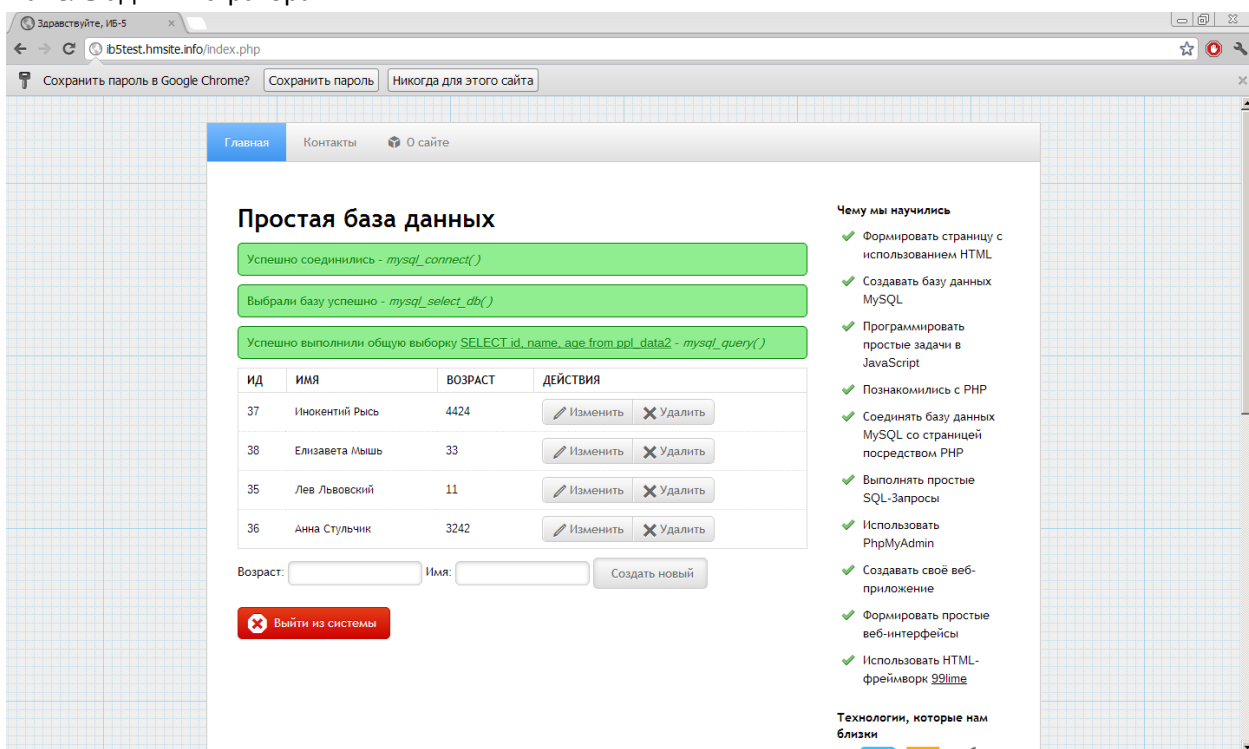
Здравствуйте, ИБ-5

ib5test.hmsite.info/index.php

Сохранить пароль в Google Chrome? Сохранить пароль Никогда для этого сайта

Главная Контакты О сайте

Простая база данных

Успешно соединились - mysql_connect( )

Выбрали базу успешно - mysql_select_db( )

Успешно выполнили общую выборку SELECT id, name, age from ppl_data2 - mysql_query( )

| ИД | ИМЯ | ВОЗРАСТ | ДЕЙСТВИЯ |
|---|---|---|---|
| 37 | Инокентий Рысь | 4424 | Изменить Удалить |
| 38 | Елизавета Мышь | 33 | Изменить Удалить |
| 35 | Лев Львовский | 11 | Изменить Удалить |
| 36 | Анна Стульчик | 3242 | Изменить Удалить |

Возраст: Имя: Создать новый

Выйти из системы

Чему мы научились

Формировать страницу с использованием HTML

Создавать базу данных MySQL

Программировать простые задачи в JavaScript

Познакомились с PHP

Соединять базу данных MySQL со страницей посредством PHP

Выполнять простые SQL-Запросы

Использовать PhpMyAdmin

Создавать своё веб-приложение

Формировать простые веб-интерфейсы

Использовать HTML-фреймворк 99lime

Технологии, которые нам близки